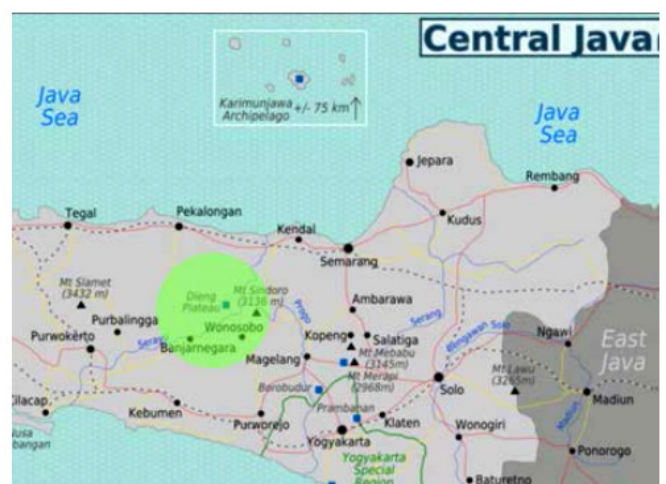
Central Java

Karimunjawa Archipelago +/- 75 km

Java Sea

Java Sea

Jepara

Rembang

Kudus

Tegal

Pekalongan

Kendal

Semarang

Mt Slamet (3432 m)

Dieng Plateau

Mt Sindoro (3136 m)

Ambarawa

Purbalingga

Wonosobo

Progo

Kopeng

Salatiga

Serang

Bengawan Solo

Ngawi

East Java

Purwokerto

Serayu

Banjarnegara

Magelang

Mt Merbabu (3145m)

Mt Merapi (2968m)

Solo

Mt Lawu (3265m)

Madiun

Cilacap

Borobudur

Kebumen

Prambanan

Klaten

Wonogiri

Purworejo

Yogyakarta

Yogyakarta Special Region

Ponorogo

Baturetno

Nusa Kambangan

Madiun